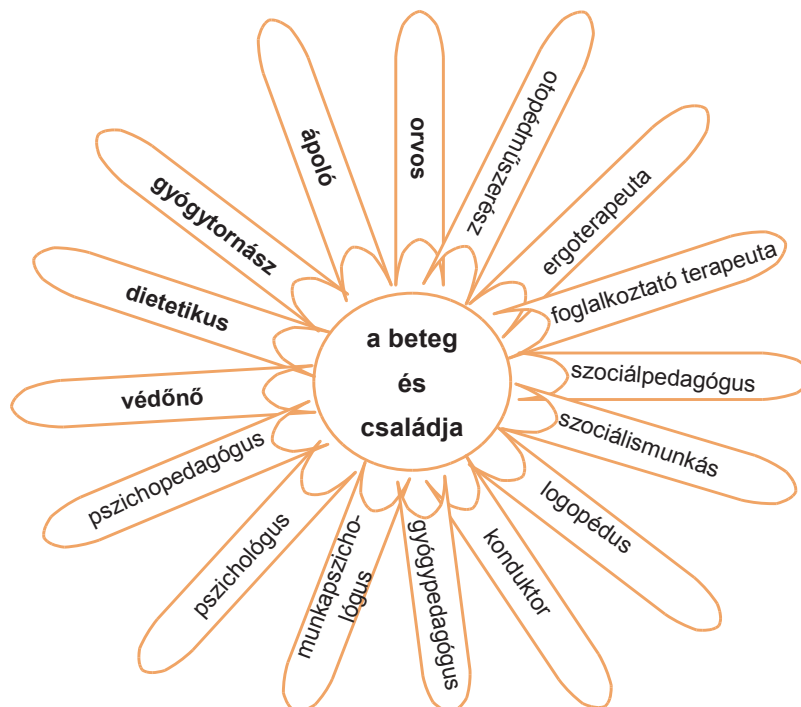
a beteg
és
családja

ápoló
orvos
otopédműszerész
ergoterapeuta
foglalkoztató terapeuta
szociálpedagógus
szociálismunkás
logopédus
konduktor
gyógypedagógus
munkapszichológus
pszichológus
pszichopedagógus
védőnő
dietetikus
gyógytornász